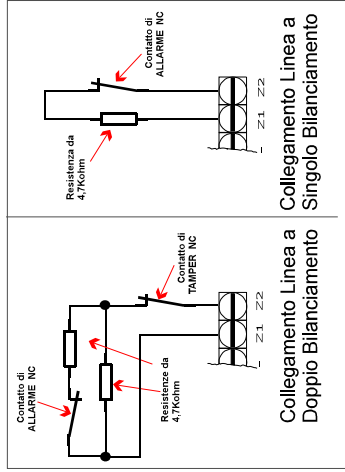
Contatto di
ALLARME NC

Resistenza da
4,7Kohm

Z1 Z2

Collegamento Linea a
Singolo Bilanciamento

Contatto di
ALLARME NC

Resistenze da
4,7Kohm

Contatto di
TAMPER NC

Z1 Z2

Collegamento Linea a
Doppio Bilanciamento